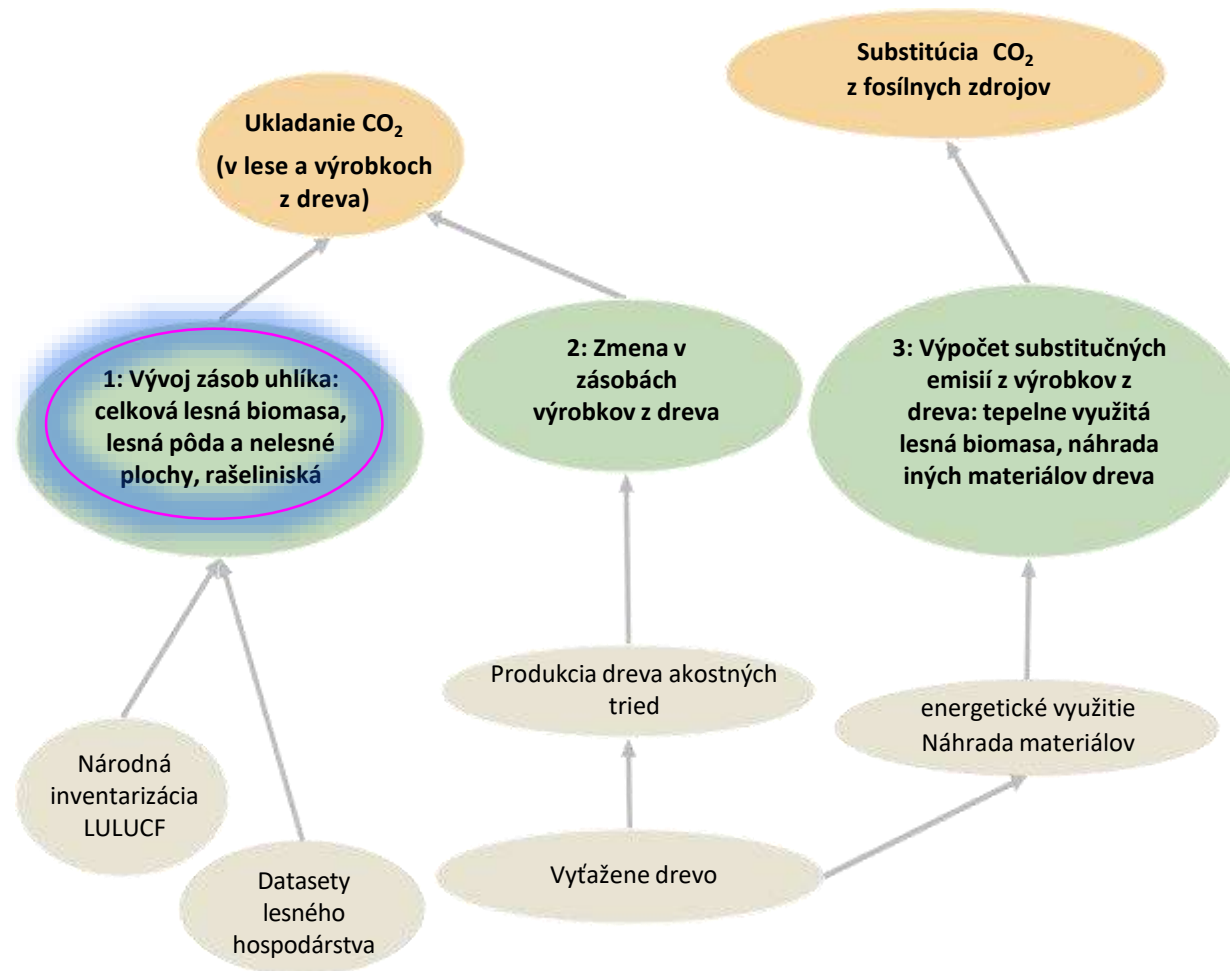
Substitúcia $CO_2$ z fosílnych zdrojov

Ukladanie $CO_2$ (v lese a výrobkoch z dreva)

1: Vývoj zásob uhlíka: celková lesná biomasa, lesná pôda a nelesné plochy, rašeliniská

2: Zmena v zásobách výrobkov z dreva

3: Výpočet substitučných emisií z výrobkov z dreva: tepelne využitá lesná biomasa, náhrada iných materiálov dreva

Produkcia dreva akostných tried

energetické využitie Náhrada materiálov

Národná inventarizácia LULUCF

Datasety lesného hospodárstva

Vyťažene drevo